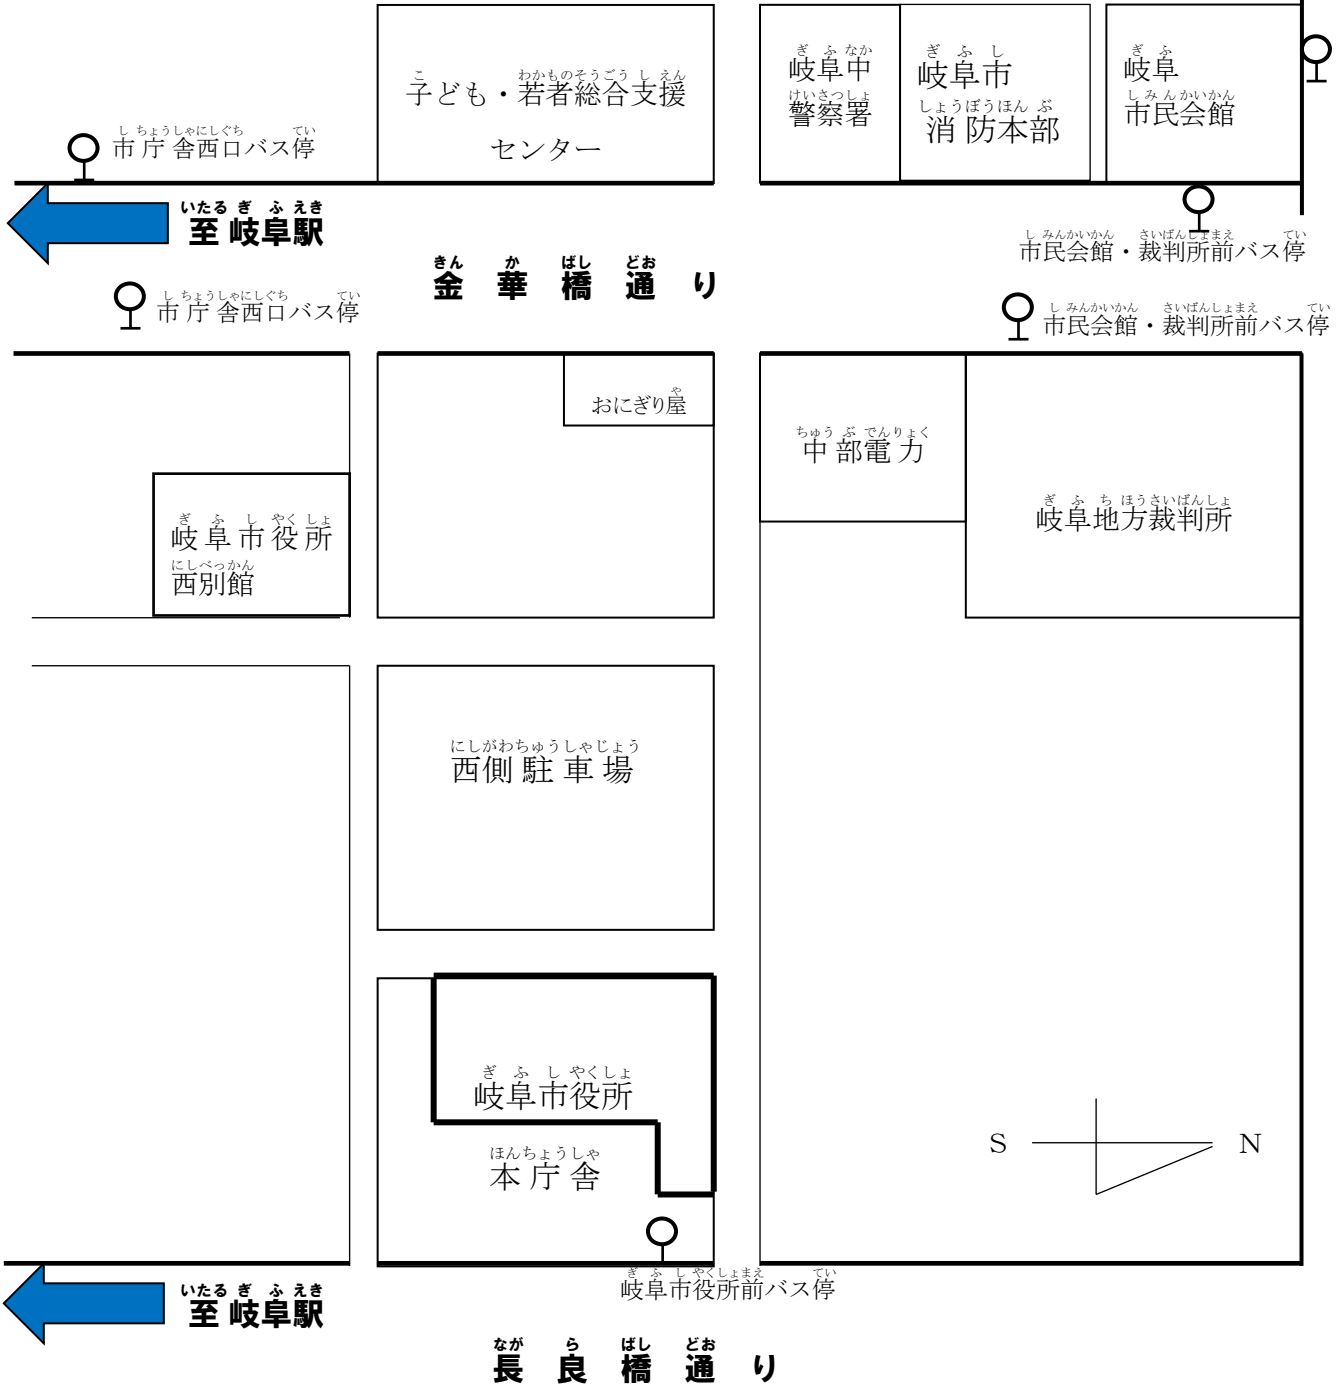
子ども・若者総合支援センター

岐阜中警察署

岐阜市消防本部

岐阜市民会館

市庁舎西口バス停

至 岐阜駅

市民会館・裁判所前バス停

金華橋通り

市庁舎西口バス停

市民会館・裁判所前バス停

おにぎり屋

中部電力

岐阜市役所西別館

岐阜地方裁判所

西側駐車場

岐阜市役所本庁舎

S

N

岐阜市役所前バス停

至 岐阜駅

長良橋通り